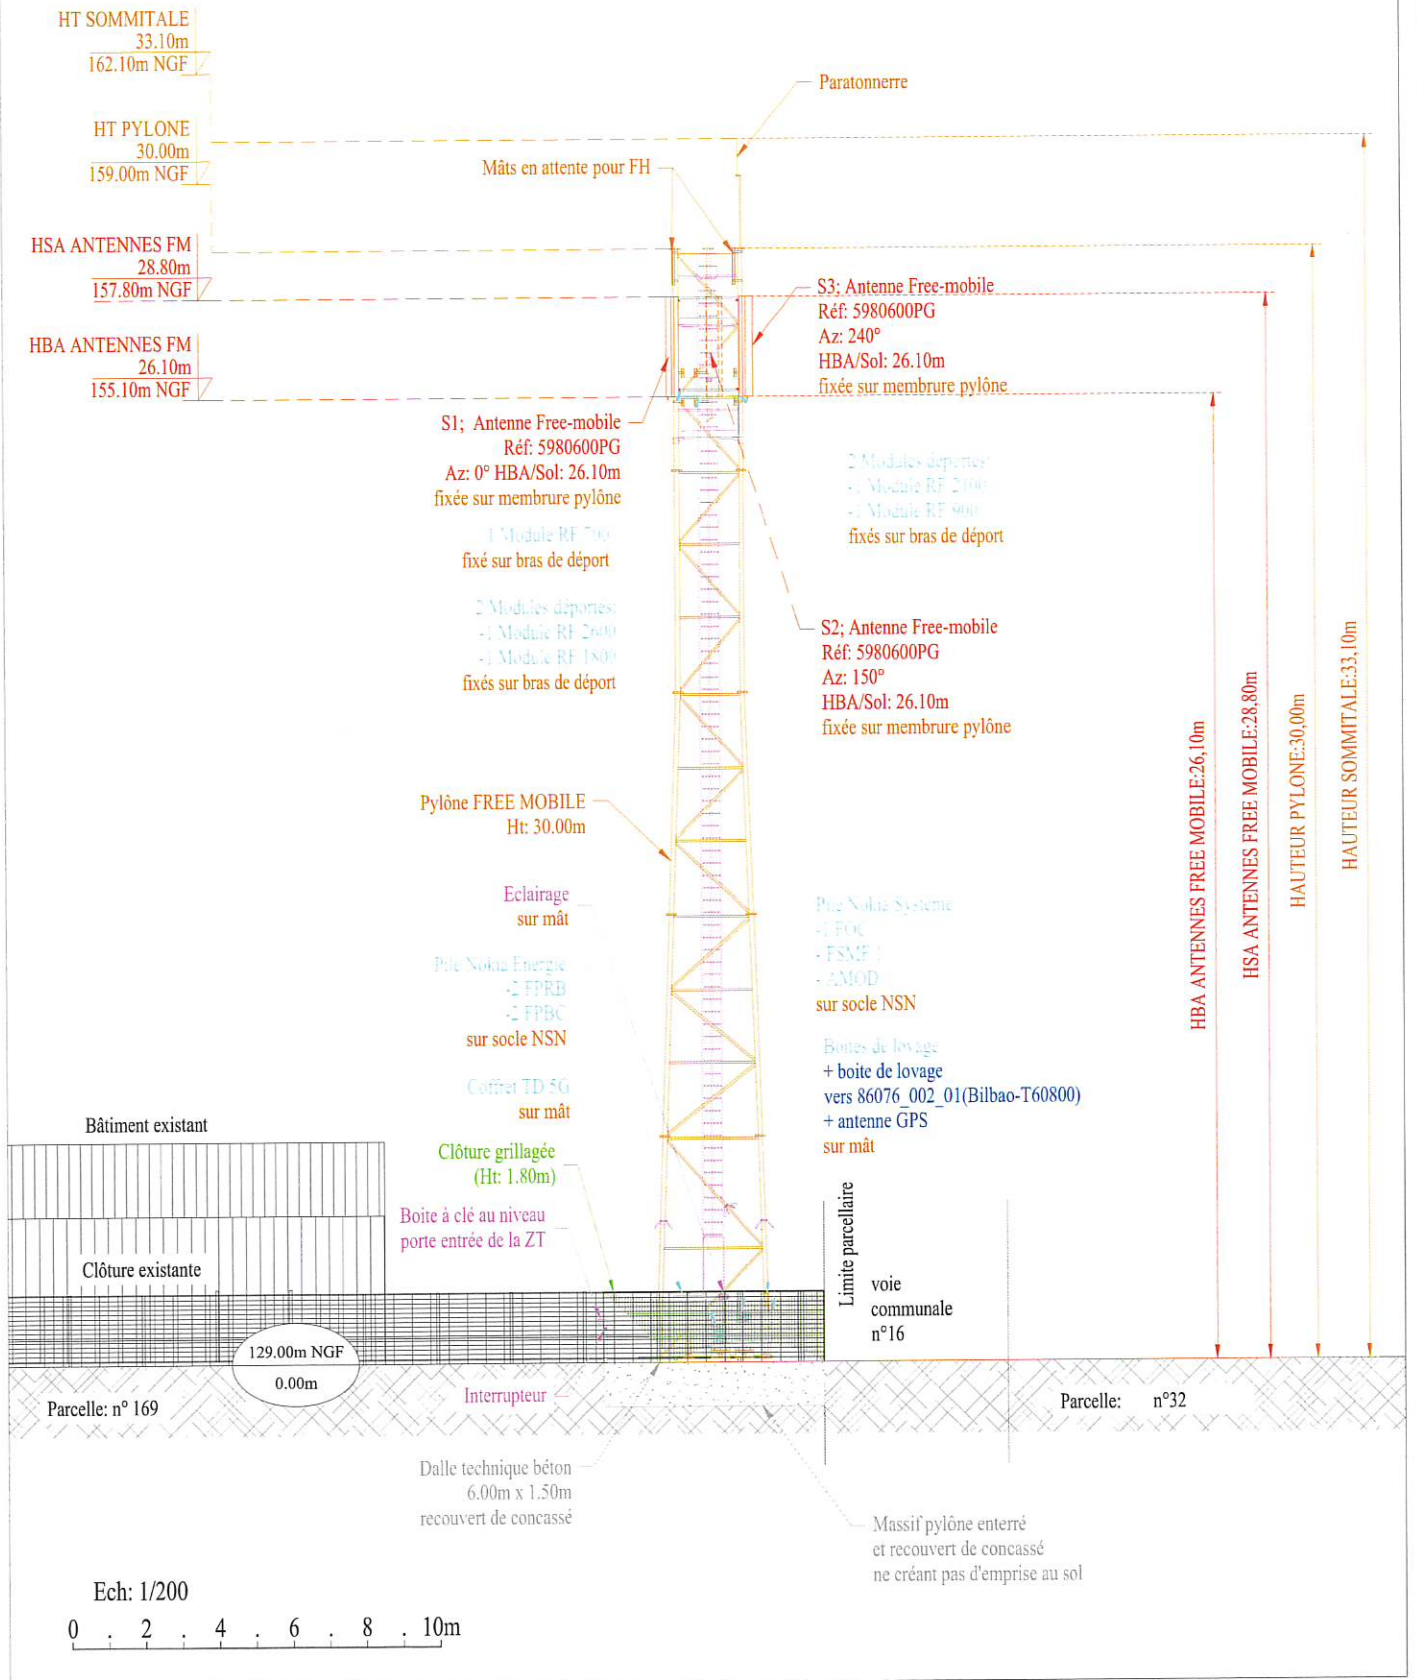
HT SOMMITALE
33.10m
162.10m NGF

HT PYLONE
30.00m
159.00m NGF

HSA ANTENNES FM
28.80m
157.80m NGF

HBA ANTENNES FM
26.10m
155.10m NGF

Paratonnerre

Mâts en attente pour FH

S3; Antenne Free-mobile
Réf: 5980600PG
Az: 240°
HBA/Sol: 26.10m
fixée sur membrure pylône

S1; Antenne Free-mobile
Réf: 5980600PG
Az: 0° HBA/Sol: 26.10m
fixée sur membrure pylône

2 Modules déportes:
-1 Module RF 2100
-1 Module RF 900
fixés sur bras de déport

1 Module RF 700
fixé sur bras de déport

2 Modules déportes:
-1 Module RF 2600
-1 Module RF 1800
fixés sur bras de déport

S2; Antenne Free-mobile
Réf: 5980600PG
Az: 150°
HBA/Sol: 26.10m
fixée sur membrure pylône

Pylône FREE MOBILE
Ht: 30.00m

HBA ANTENNES FREE MOBILE:26,10m
HSA ANTENNES FREE MOBILE:28,80m
HAUTEUR PYLONE:30,00m
HAUTEUR SOMMITALE:33,10m

Eclairage
sur mât

Pile Nokia Système
-1 FOC
- FSMF
- AMOD
sur socle NSN

Pile Nokia Energie
-2 FPRB
-2 FPBC
sur socle NSN

Boites de lovage
+ boite de lovage
vers 86076_002_01(Bilbao-T60800)
+ antenne GPS
sur mât

Coffret TD 5G
sur mât

Bâtiment existant

Clôture grillagée
(Ht: 1.80m)

Boite à clé au niveau
porte entrée de la ZT

Limite parcellaire

Clôture existante

voie
communale
n°16

129.00m NGF
0.00m

Parcelle: n° 169

Interrupteur

Parcelle: n°32

Dalle technique béton
6.00m x 1.50m
recouvert de concassé

Massif pylône enterré
et recouvert de concassé
ne créant pas d'emprise au sol

Ech: 1/200
0 2 4 6 8 10m